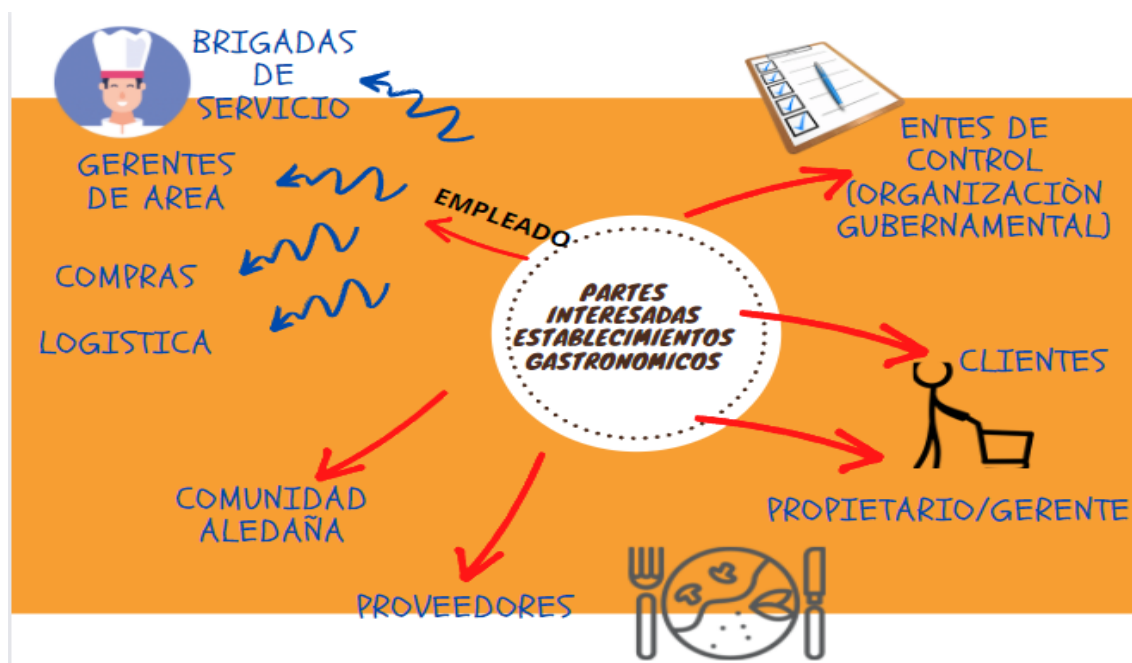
PARTES INTERESADAS ESTABLECIMIENTOS GASTRONOMICOS

EMPLEADO

BRIGADAS DE SERVICIO

GERENTES DE AREA

COMPRAS

LOGISTICA

ENTES DE CONTROL (ORGANIZACIÒN GUBERNAMENTAL)

CLIENTES

PROPIETARIO/GERENTE

COMUNIDAD ALEDAÑA

PROVEEDORES